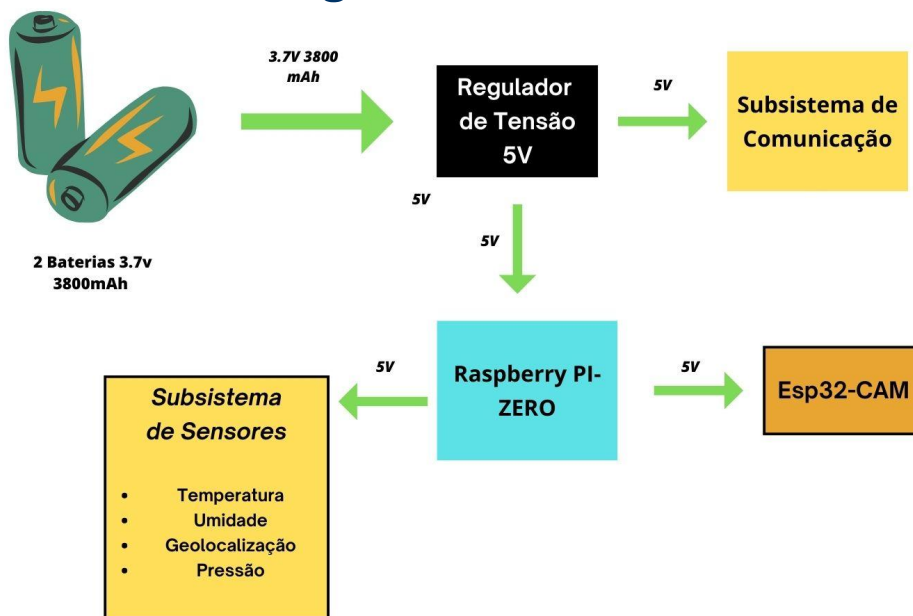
3.7V 3800 mAh

Regulador de Tensão 5V

5V

Subsistema de Comunicação

5V

5V

2 Baterias 3.7v 3800mAh

5V

Raspberry PI-ZERO

5V

Esp32-CAM

Subsistema de Sensores

- Temperatura
- Umidade
- Geolocalização
- Pressão